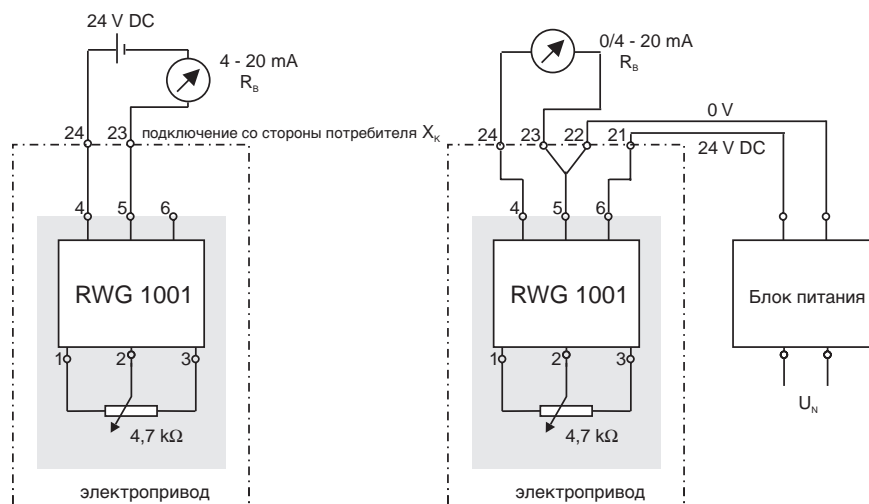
24 V DC

4 - 20 mA
$R_B$

24 23 подключение со стороны потребителя $X_K$

4 5 6

RWG 1001

1 2 3

4,7 kΩ

электропривод

0/4 - 20 mA
$R_B$

0 V

24 23 22 21

24 V DC

4 5 6

RWG 1001

Блок питания

1 2 3

4,7 kΩ

$U_N$

электропривод